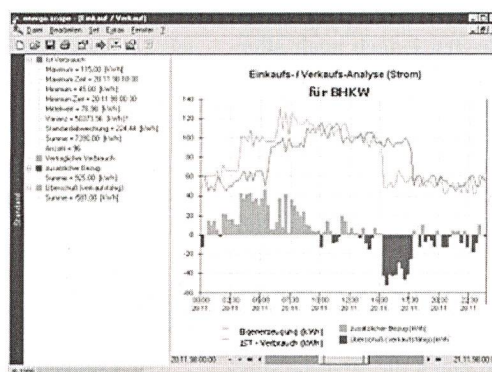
energy.scope - [Einkauf / Verkauf]

Datei Bearbeiten Zeit Extras Fenster ?

Ist-Verbrauch
Maximum = 115,00 [kWh]
Maximum Zeit = 20.11.98 10:30
Minimum = 45,00 [kWh]
Minimum Zeit = 20.11.98 00:30
Mittelwert = 78,90 [kWh]
Varianz = 50073,56 [kWh]
Standardabweichung = 224,44 [kWh]
Summe = 7290,00 [kWh]
Anzahl = 96
Vertraglicher Verbrauch
zusätzlicher Bezug
Summe = 525,00 [kWh]
Überschuß (verkaufsfähig)
Summe = -593,00 [kWh]

Standard

Einkaufs- / Verkaufs-Analyse (Strom)
für BHKW

140
120
100
80
60
40
20
0
-20
-40
-60
-80

00:00 20.11
02:30 20.11
05:00 20.11
07:30 20.11
10:00 20.11
12:30 20.11
15:00 20.11
17:30 20.11
20:00 20.11
22:30 20.11

Eigenerzeugung (kWh)
IST - Verbrauch (kWh)
zusätzlicher Bezug (kWh)
Überschuß (verkaufsfähig) (kWh)

20.11.98 00:00
21.11.98 00:00